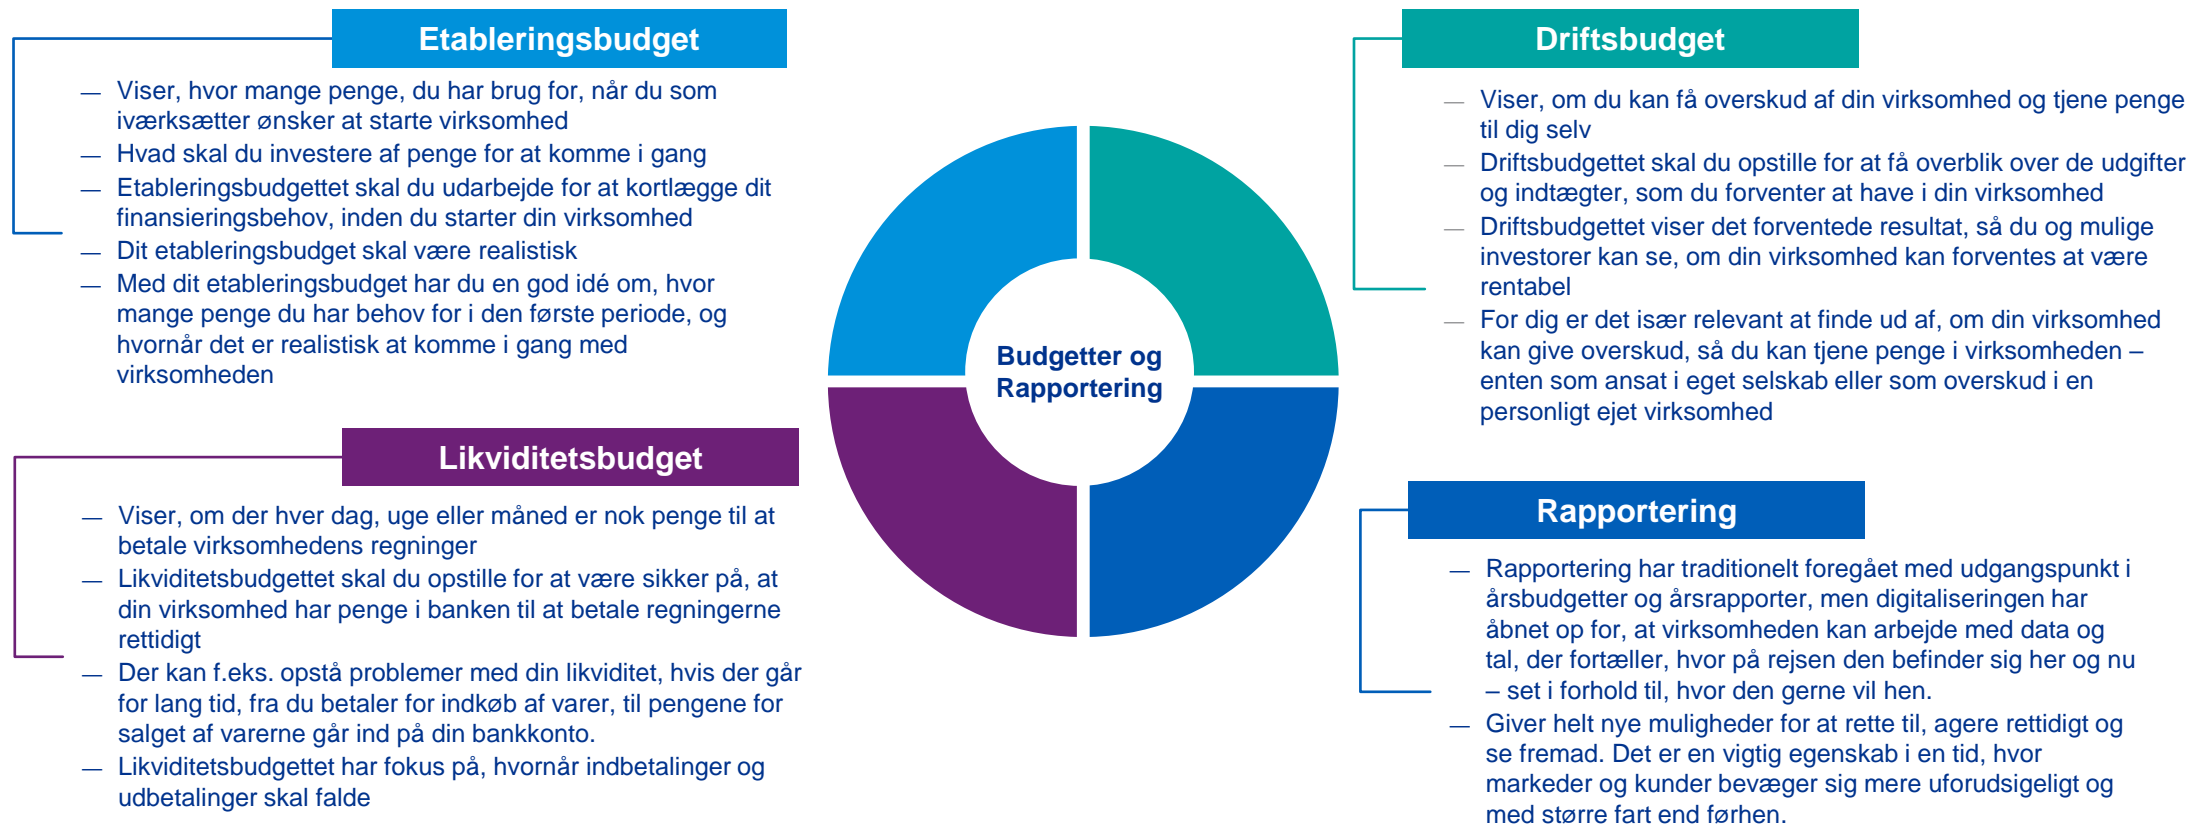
Etableringsbudget

— Viser, hvor mange penge, du har brug for, når du som iværksætter ønsker at starte virksomhed
— Hvad skal du investere af penge for at komme i gang
— Etableringsbudgettet skal du udarbejde for at kortlægge dit finansieringsbehov, inden du starter din virksomhed
— Dit etableringsbudget skal være realistisk
— Med dit etableringsbudget har du en god idé om, hvor mange penge du har behov for i den første periode, og hvornår det er realistisk at komme i gang med virksomheden

Likviditetsbudget

— Viser, om der hver dag, uge eller måned er nok penge til at betale virksomhedens regninger
— Likviditetsbudgettet skal du opstille for at være sikker på, at din virksomhed har penge i banken til at betale regningerne rettidigt
— Der kan f.eks. opstå problemer med din likviditet, hvis der går for lang tid, fra du betaler for indkøb af varer, til pengene for salget af varerne går ind på din bankkonto.
— Likviditetsbudgettet har fokus på, hvornår indbetalinger og udbetalinger skal falde

Budgetter og Rapportering

Driftsbudget

— Viser, om du kan få overskud af din virksomhed og tjene penge til dig selv
— Driftsbudgettet skal du opstille for at få overblik over de udgifter og indtægter, som du forventer at have i din virksomhed
— Driftsbudgettet viser det forventede resultat, så du og mulige investorer kan se, om din virksomhed kan forventes at være rentabel
— For dig er det især relevant at finde ud af, om din virksomhed kan give overskud, så du kan tjene penge i virksomheden – enten som ansat i eget selskab eller som overskud i en personligt ejet virksomhed

Rapportering

— Rapportering har traditionelt foregået med udgangspunkt i årsbudgetter og årsrapporter, men digitaliseringen har åbnet op for, at virksomheden kan arbejde med data og tal, der fortæller, hvor på rejsen den befinder sig her og nu – set i forhold til, hvor den gerne vil hen.
— Giver helt nye muligheder for at rette til, agere rettidigt og se fremad. Det er en vigtig egenskab i en tid, hvor markeder og kunder bevæger sig mere uforudsigeligt og med større fart end førhen.